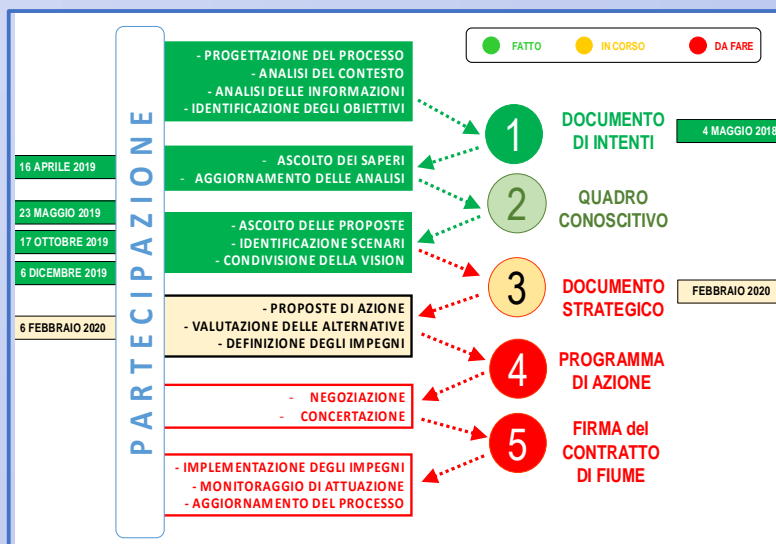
FATTO IN CORSO DA FARE

PARTECIPAZIONE

- PROGETTAZIONE DEL PROCESSO
- ANALISI DEL CONTESTO
- ANALISI DELLE INFORMAZIONI
- IDENTIFICAZIONE DEGLI OBIETTIVI

1 DOCUMENTO DI INTENTI

4 MAGGIO 2018

16 APRILE 2019

- ASCOLTO DEI SAPERI
- AGGIORNAMENTO DELLE ANALISI

2 QUADRO CONOSCITIVO

23 MAGGIO 2019

17 OTTOBRE 2019

6 DICEMBRE 2019

- ASCOLTO DELLE PROPOSTE
- IDENTIFICAZIONE SCENARI
- CONDIVISIONE DELLA VISION

3 DOCUMENTO STRATEGICO

FEBBRAIO 2020

6 FEBBRAIO 2020

- PROPOSTE DI AZIONE
- VALUTAZIONE DELLE ALTERNATIVE
- DEFINIZIONE DEGLI IMPEGNI

4 PROGRAMMA DI AZIONE

- NEGOZIAZIONE
- CONCERTAZIONE

5 FIRMA del CONTRATTO DI FIUME

- IMPLEMENTAZIONE DEGLI IMPEGNI
- MONITORAGGIO DI ATTUAZIONE
- AGGIORNAMENTO DEL PROCESSO